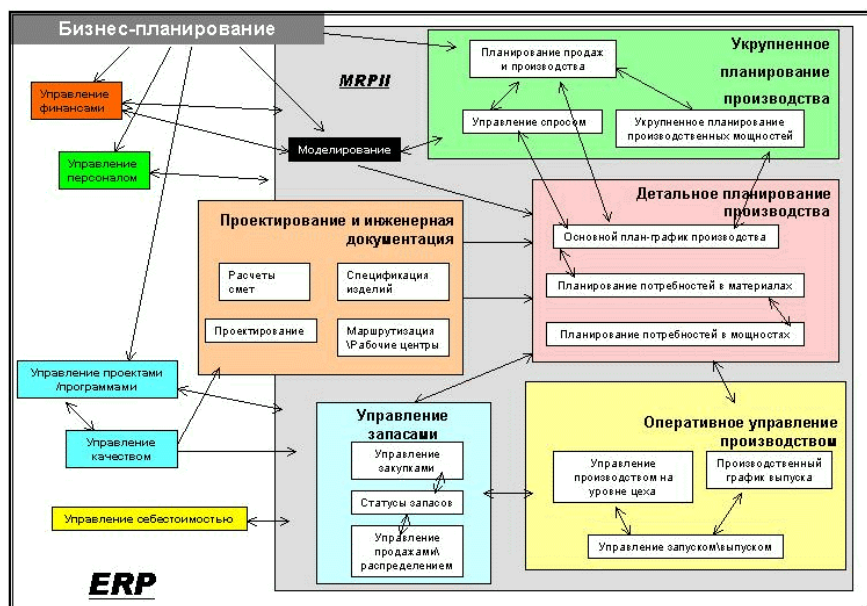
Бизнес-планирование

MRPII

Укрупненное планирование производства

Планирование продаж и производства

Управление спросом

Укрупненное планирование производственных мощностей

Управление финансами

Моделирование

Управление персоналом

Детальное планирование производства

Основной план-график производства

Планирование потребностей в материалах

Планирование потребностей в мощностях

Проектирование и инженерная документация

Расчеты смет

Спецификация изделий

Проектирование

Маршрутизация \Рабочие центры

Управление проектами /программами

Управление качеством

Управление запасами

Управление закупками

Статусы запасов

Управление продажами\ распределением

Оперативное управление производством

Управление производством на уровне цеха

Производственный график выпуска

Управление запуском\выпуском

Управление себестоимостью

ERP